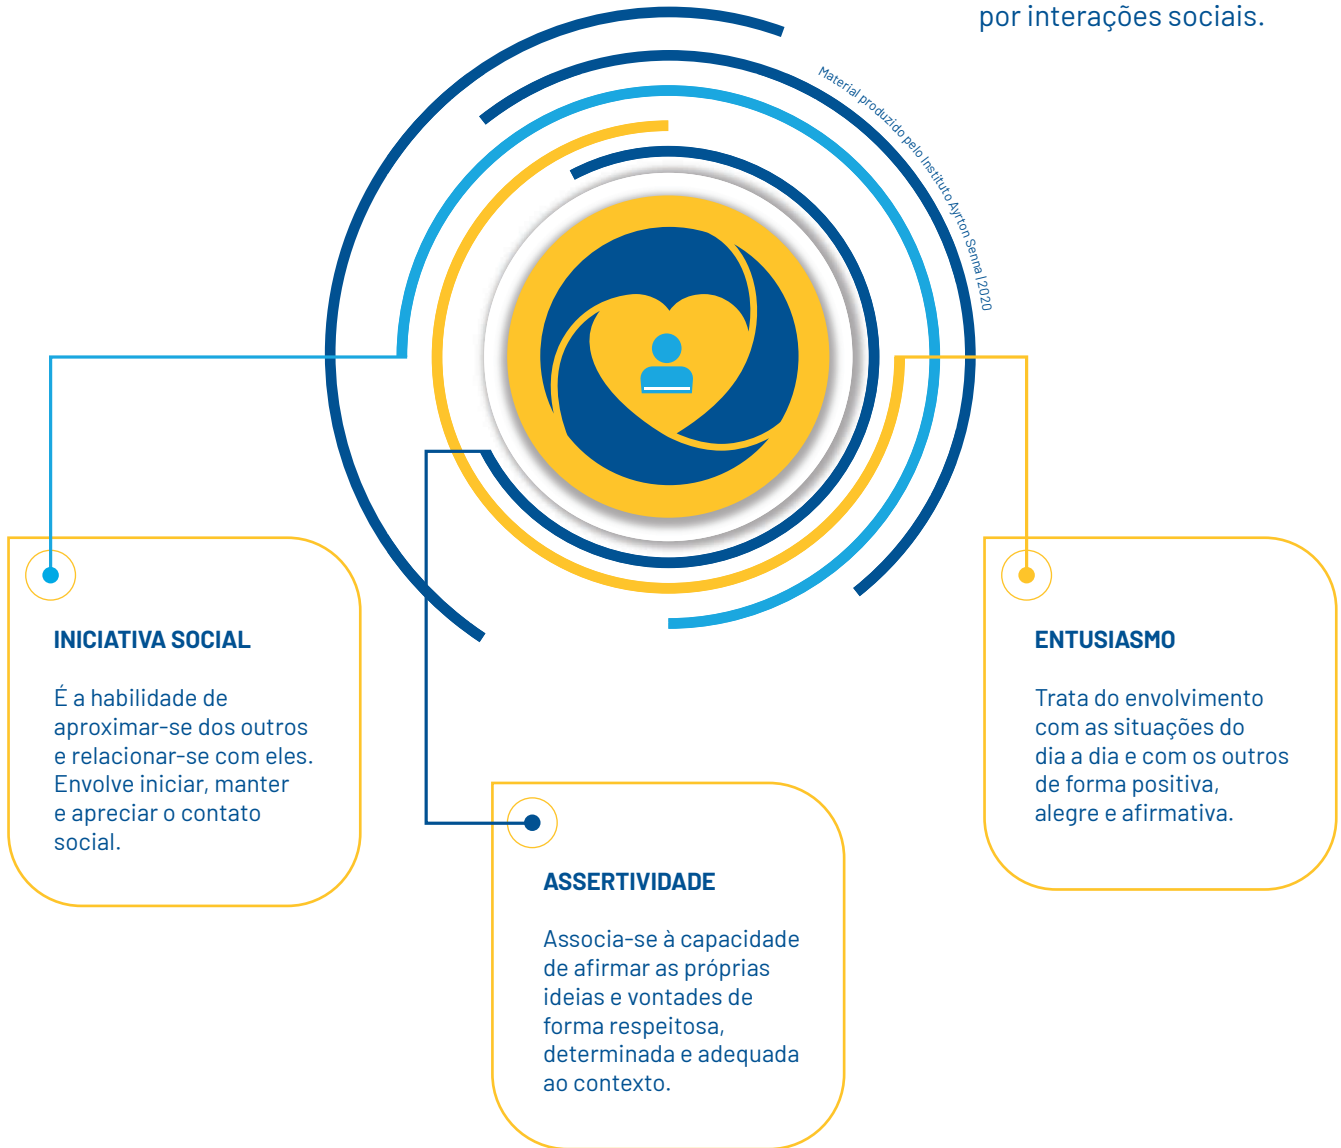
por interações sociais.

Material produzido pelo Instituto Ayrton Senna | 2020

INICIATIVA SOCIAL

É a habilidade de aproximar-se dos outros e relacionar-se com eles. Envolve iniciar, manter e apreciar o contato social.

ASSERTIVIDADE

Associa-se à capacidade de afirmar as próprias ideias e vontades de forma respeitosa, determinada e adequada ao contexto.

ENTUSIASMO

Trata do envolvimento com as situações do dia a dia e com os outros de forma positiva, alegre e afirmativa.